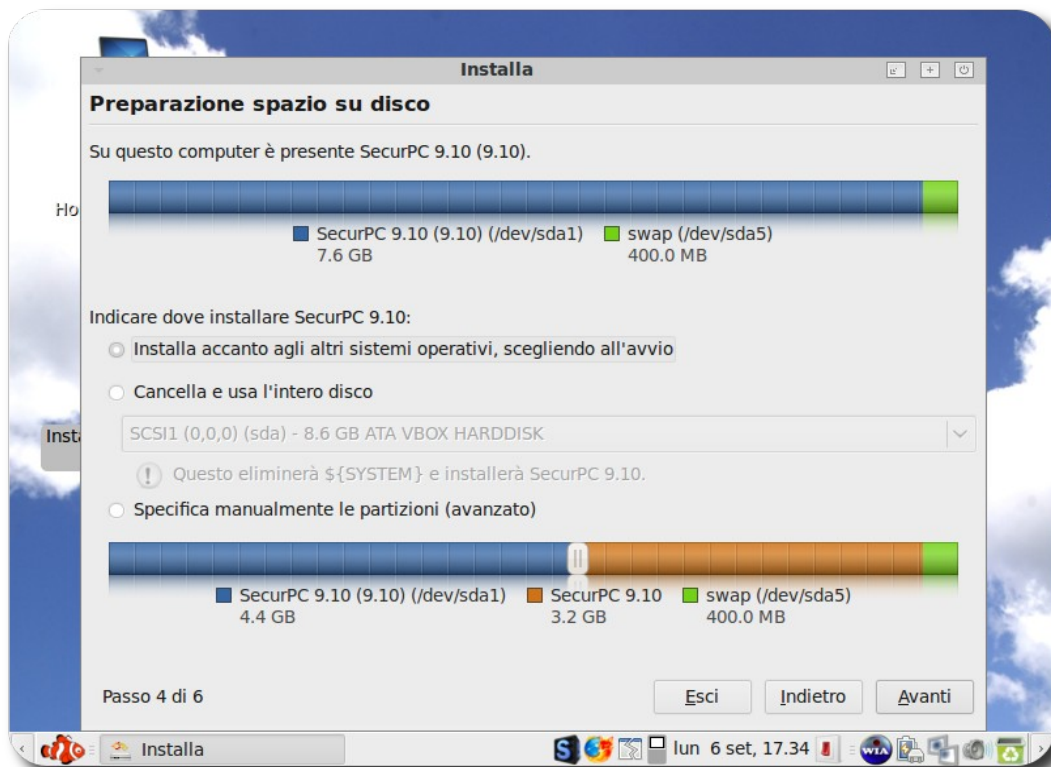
Installa

Preparazione spazio su disco

Su questo computer è presente SecurPC 9.10 (9.10).

SecurPC 9.10 (9.10) (/dev/sda1)
7.6 GB

swap (/dev/sda5)
400.0 MB

Ho

Indicare dove installare SecurPC 9.10:

Installa accanto agli altri sistemi operativi, scegliendo all'avvio

Cancella e usa l'intero disco

Insta

SCSI1 (0,0,0) (sda) - 8.6 GB ATA VBOX HARDDISK

Questo eliminerà ${SYSTEM} e installerà SecurPC 9.10.

Specifica manualmente le partizioni (avanzato)

SecurPC 9.10 (9.10) (/dev/sda1)
4.4 GB

SecurPC 9.10
3.2 GB

swap (/dev/sda5)
400.0 MB

Passo 4 di 6

Esci

Indietro

Avanti

Installa

lun 6 set, 17.34